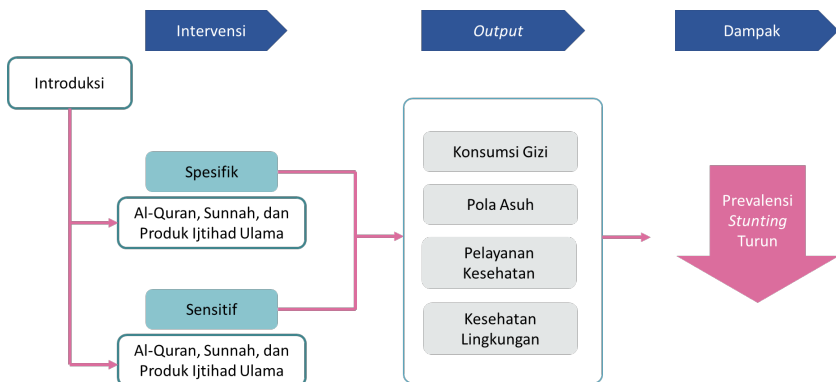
Intervensi

*Output*

Dampak

Introduksi

Spesifik

Al-Quran, Sunnah, dan Produk Ijtihad Ulama

Sensitif

Al-Quran, Sunnah, dan Produk Ijtihad Ulama

Konsumsi Gizi

Pola Asuh

Pelayanan Kesehatan

Kesehatan Lingkungan

Prevalensi *Stunting* Turun